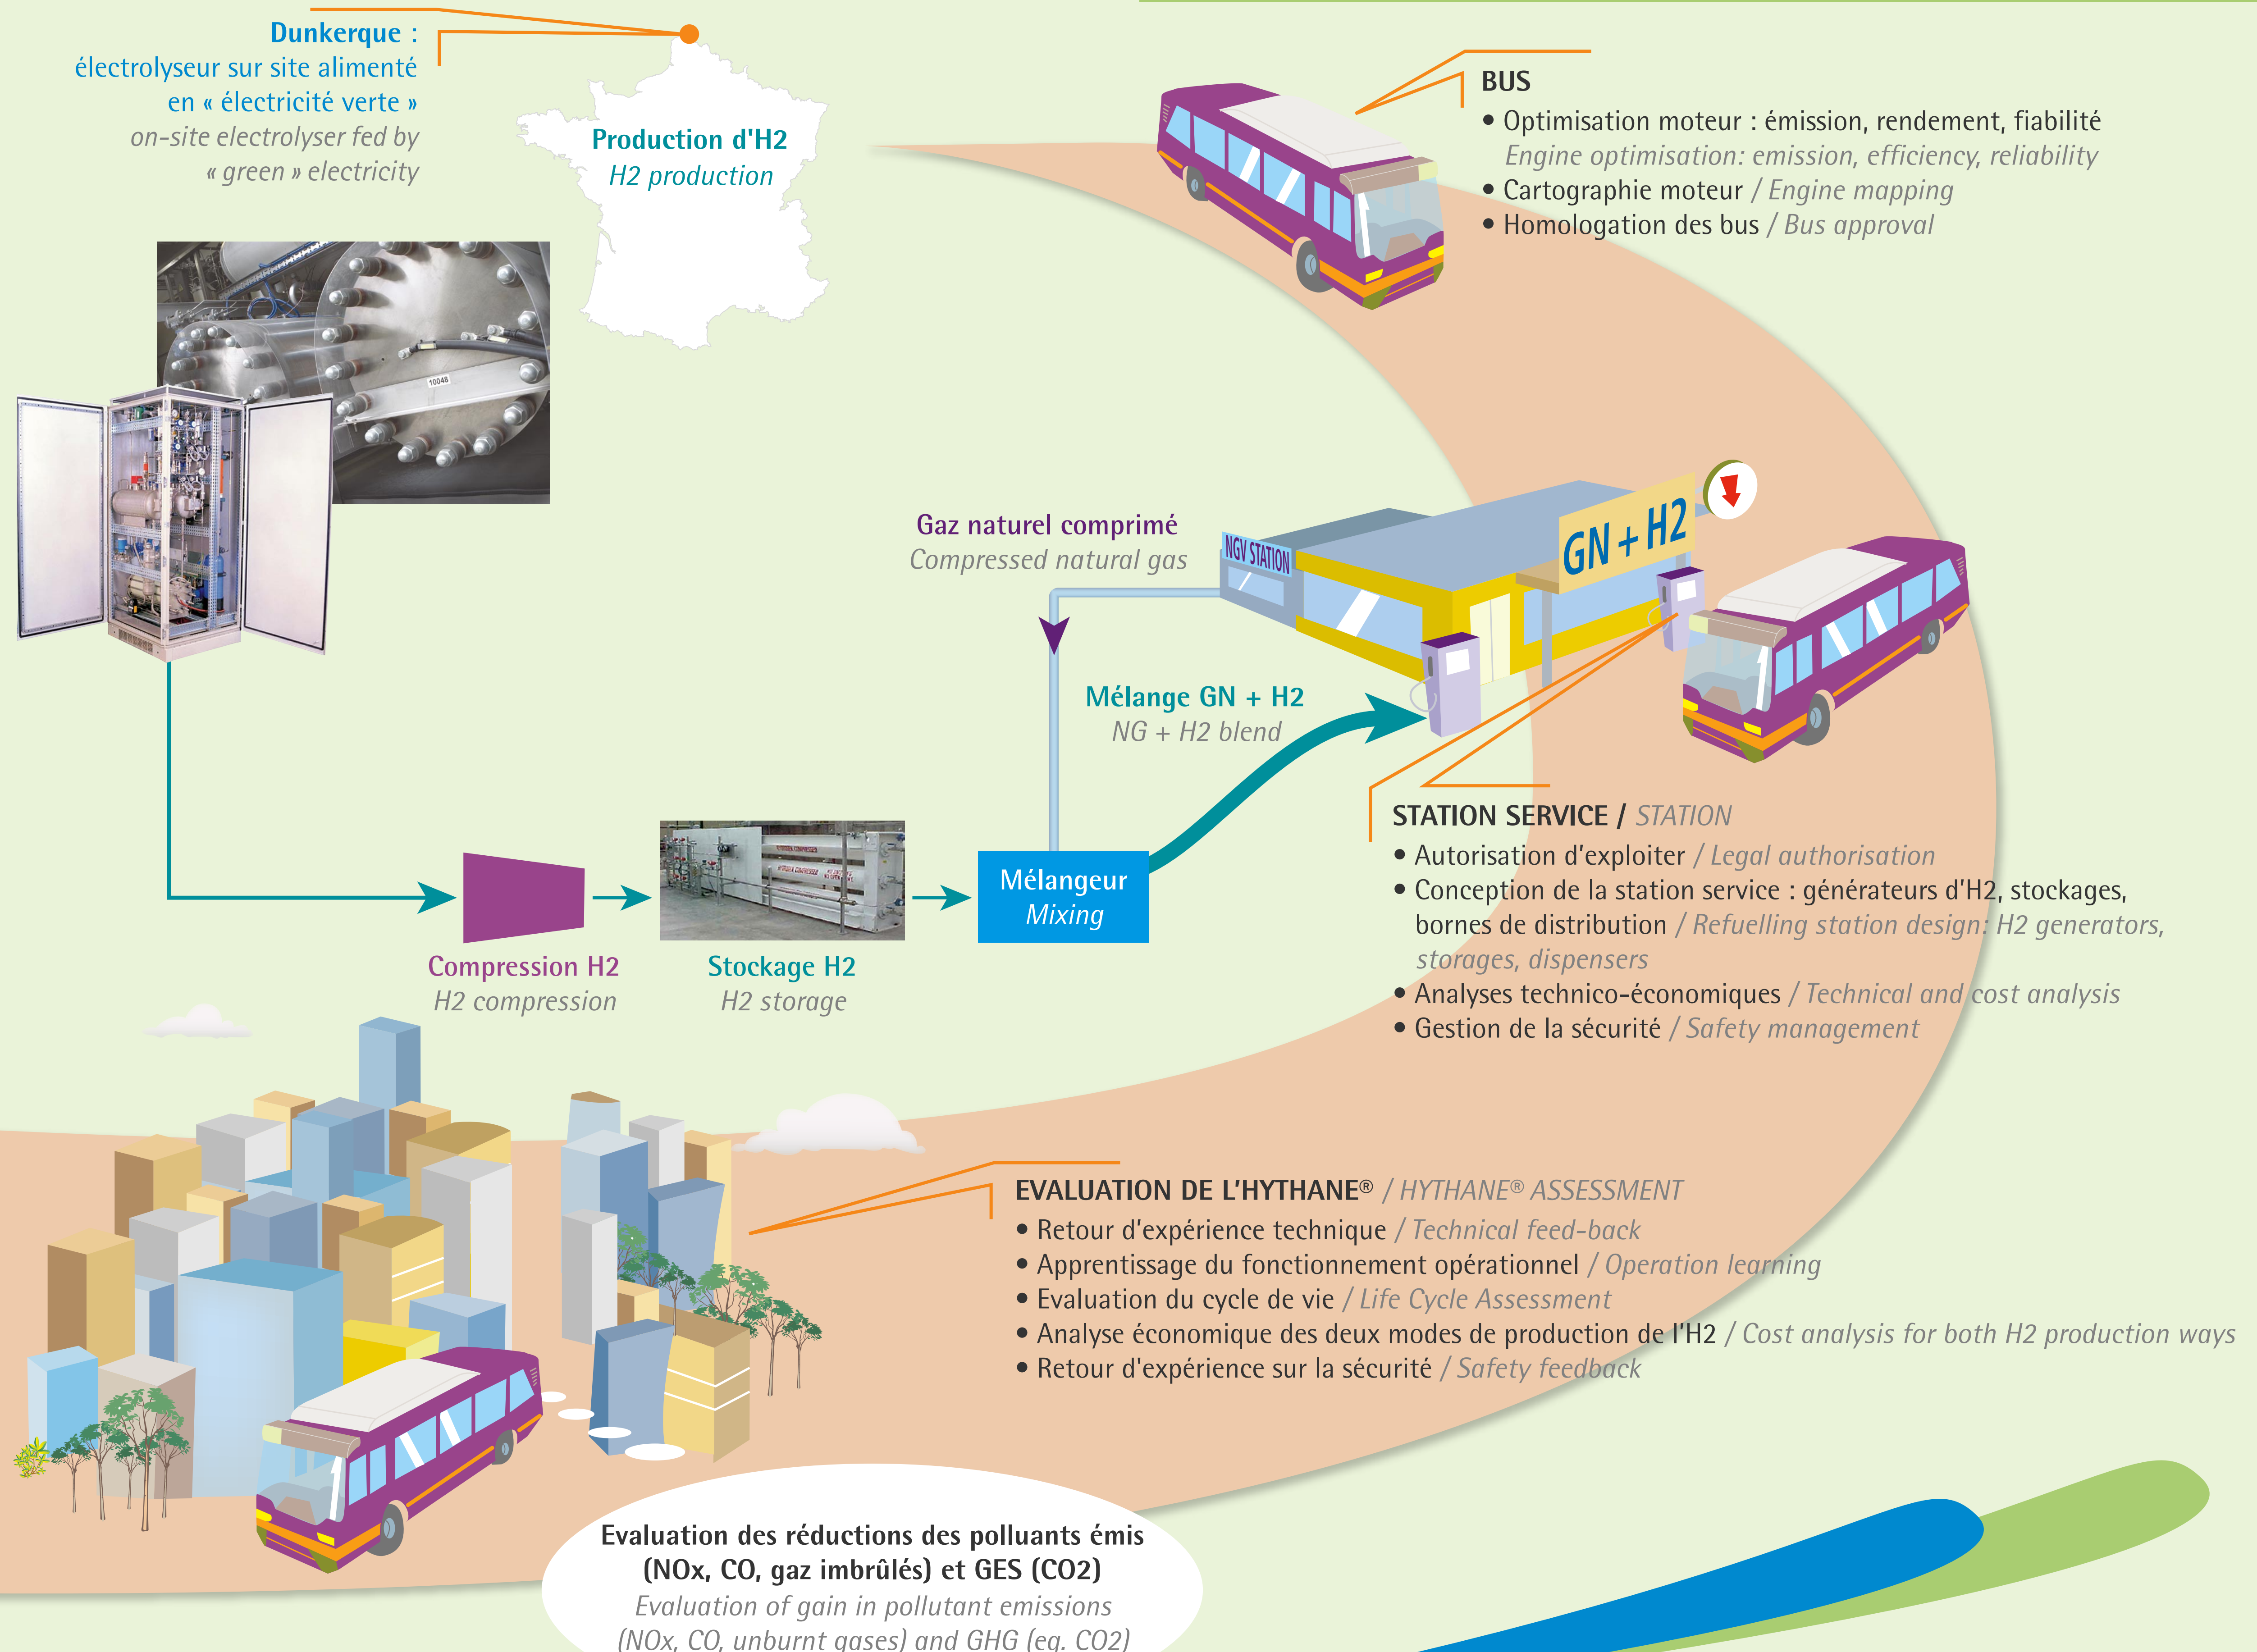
Dunkerque :
électrolyseur sur site alimenté en « électricité verte »
on-site electrolyser fed by « green » electricity

Production d'H2
H2 production

BUS
• Optimisation moteur : émission, rendement, fiabilité
Engine optimisation: emission, efficiency, reliability
• Cartographie moteur / Engine mapping
• Homologation des bus / Bus approval

10048

Gaz naturel comprimé
Compressed natural gas

NGV STATION

GN + H2

Mélange GN + H2
NG + H2 blend

STATION SERVICE / STATION
• Autorisation d'exploiter / Legal authorisation
• Conception de la station service : générateurs d'H2, stockages, bornes de distribution / Refuelling station design: H2 generators, storages, dispensers
• Analyses technico-économiques / Technical and cost analysis
• Gestion de la sécurité / Safety management

Mélangeur
Mixing

Compression H2
H2 compression

Stockage H2
H2 storage

EVALUATION DE L'HYTHANE® / HYTHANE® ASSESSMENT
• Retour d'expérience technique / Technical feed-back
• Apprentissage du fonctionnement opérationnel / Operation learning
• Evaluation du cycle de vie / Life Cycle Assessment
• Analyse économique des deux modes de production de l'H2 / Cost analysis for both H2 production ways
• Retour d'expérience sur la sécurité / Safety feedback

Evaluation des réductions des polluants émis (NOx, CO, gaz imbrûlés) et GES (CO2)
Evaluation of gain in pollutant emissions (NOx, CO, unburnt gases) and GHG (eg. CO2)